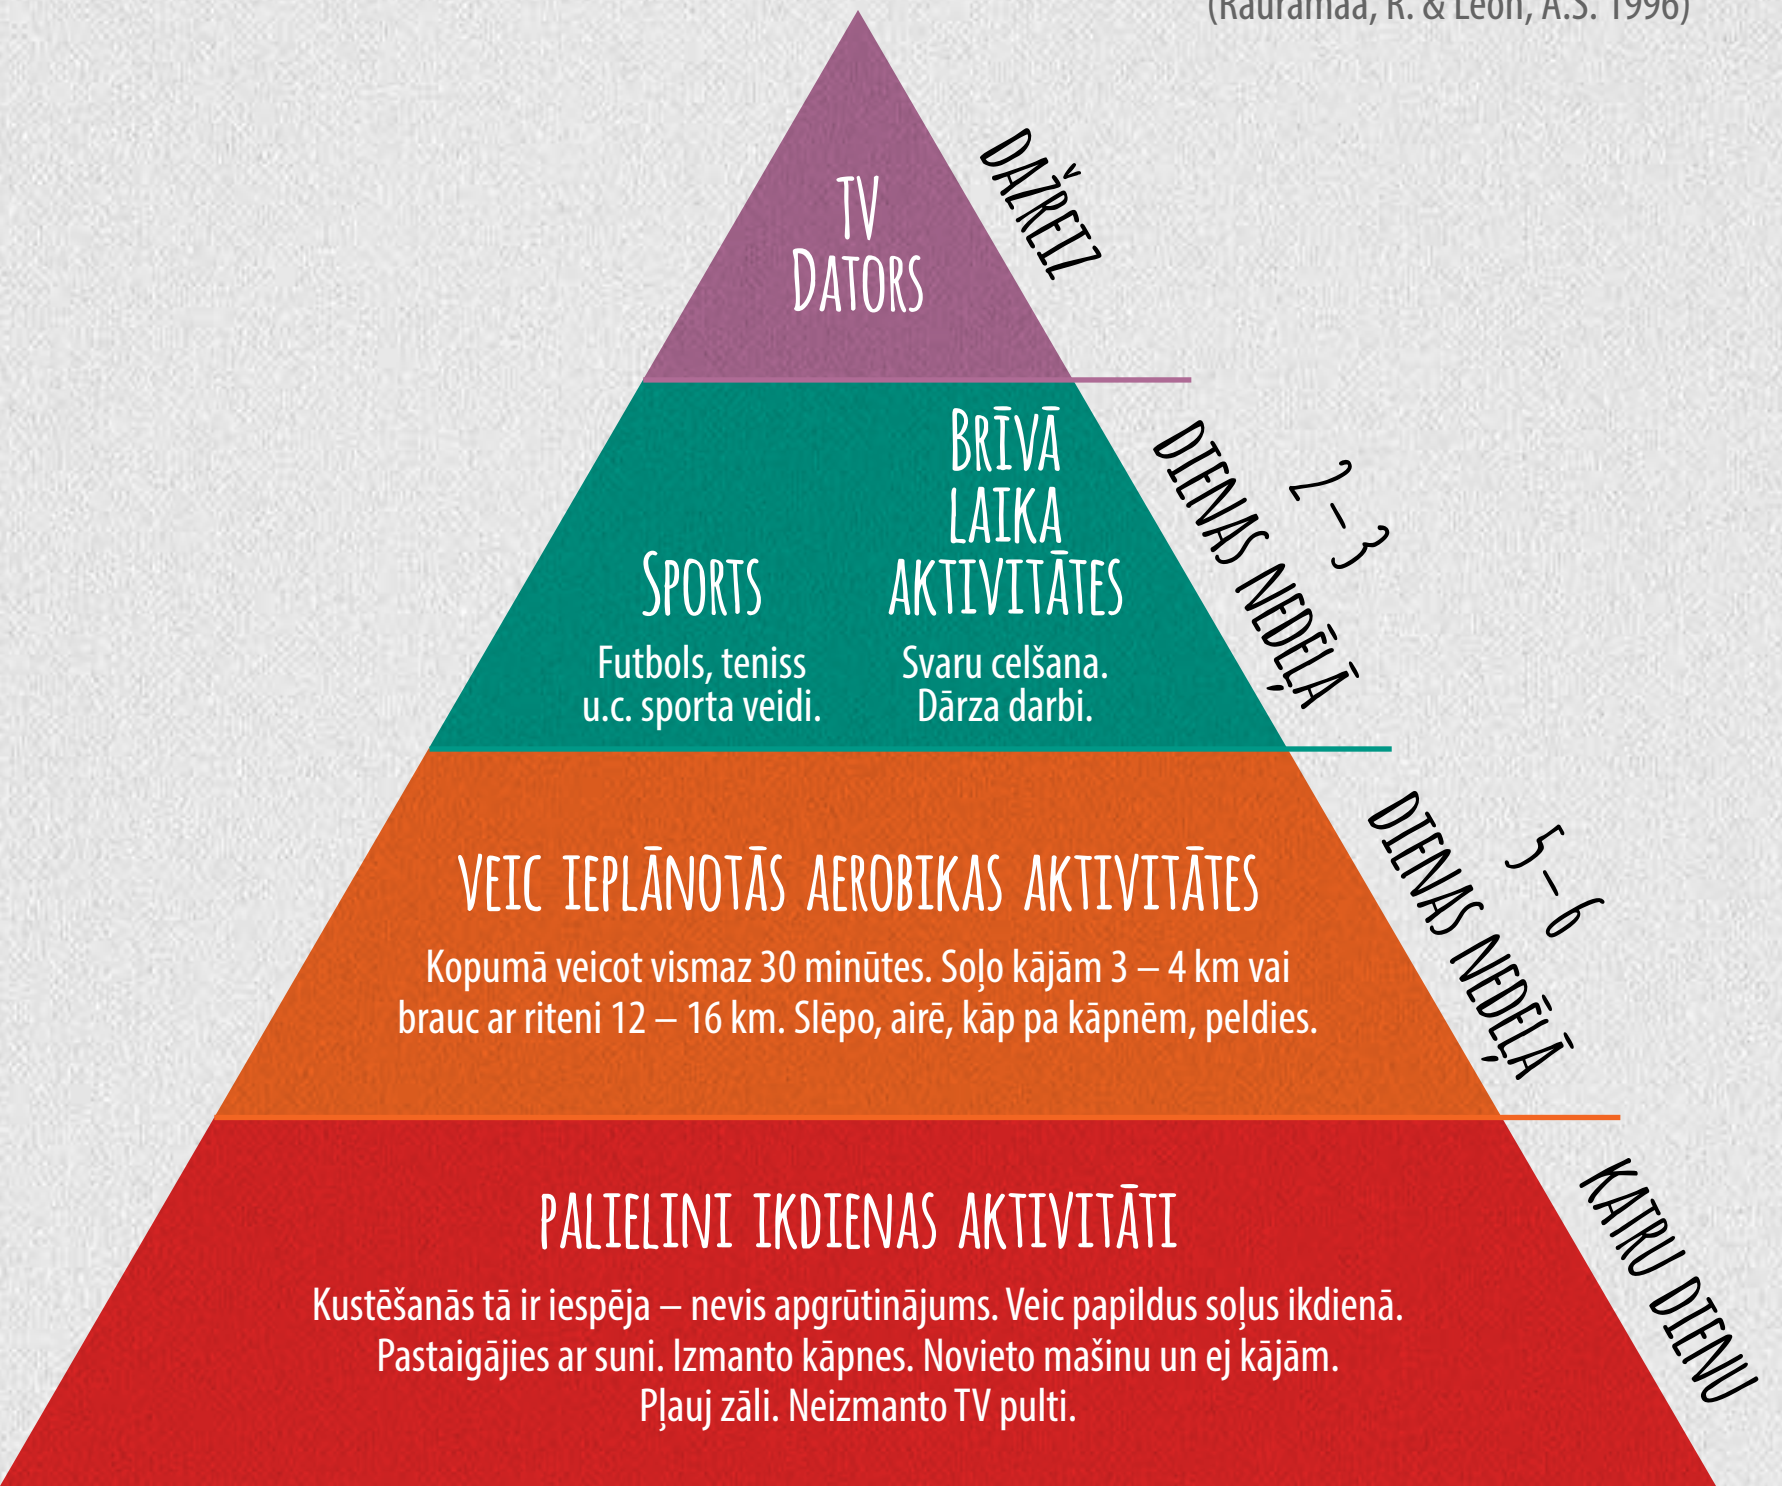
(Rauramaa, R. & Leon, A.S. 1996)

TV
Dators

Dažreiz

Sports
Futbols, teniss u.c. sporta veidi.

Brīvā laika aktivitātes
Svaru celšana. Dārza darbi.

2 – 3 dienas nedēļā

Veic ieplānotās aerobikas aktivitātes
Kopumā veicot vismaz 30 minūtes. Soļo kājām 3 – 4 km vai brauc ar riteni 12 – 16 km. Slēpo, airē, kāp pa kāpnēm, peldies.

5 – 6 dienas nedēļā

Palielini ikdienas aktivitāti
Kustēšanās tā ir iespēja – nevis apgrūtinājums. Veic papildus soļus ikdienā. Pastaigājies ar suni. Izmanto kāpnes. Novieto mašīnu un ej kājām. Pļauj zāli. Neizmanto TV pulti.

Katru dienu